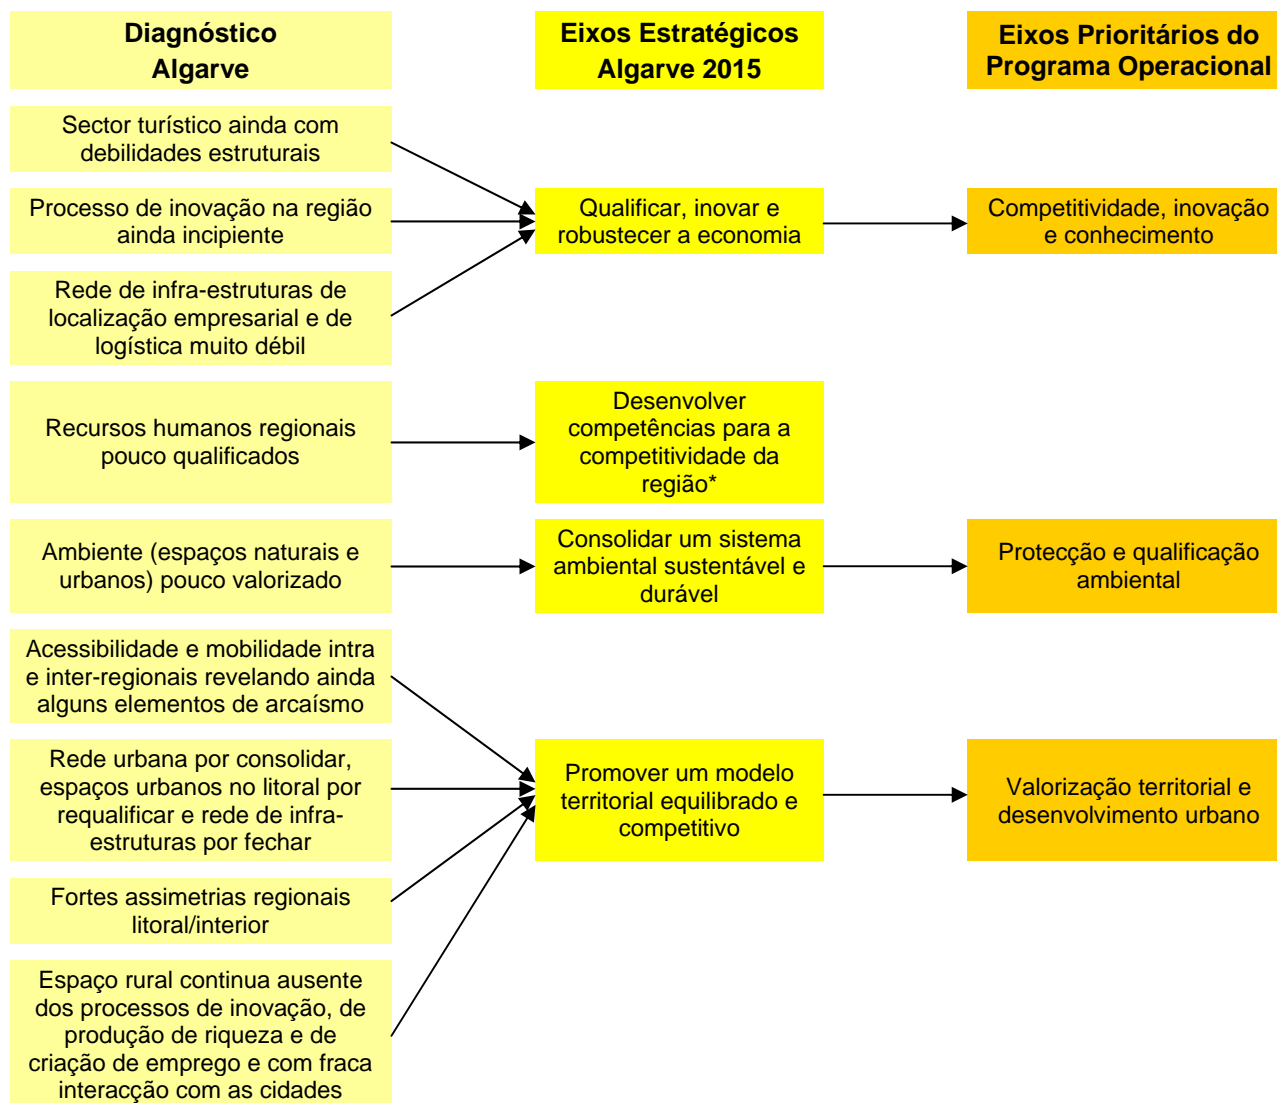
Diagnóstico Algarve

Eixos Estratégicos Algarve 2015

Eixos Prioritários do Programa Operacional

Sector turístico ainda com debilidades estruturais

Processo de inovação na região ainda incipiente

Rede de infra-estruturas de localização empresarial e de logística muito débil

Qualificar, inovar e robustecer a economia

Competitividade, inovação e conhecimento

Recursos humanos regionais pouco qualificados

Desenvolver competências para a competitividade da região*

Ambiente (espaços naturais e urbanos) pouco valorizado

Consolidar um sistema ambiental sustentável e durável

Protecção e qualificação ambiental

Acessibilidade e mobilidade intra e inter-regionais revelando ainda alguns elementos de arcaísmo

Rede urbana por consolidar, espaços urbanos no litoral por requalificar e rede de infra-estruturas por fechar

Fortes assimetrias regionais litoral/interior

Espaço rural continua ausente dos processos de inovação, de produção de riqueza e de criação de emprego e com fraca interacção com as cidades

Promover um modelo territorial equilibrado e competitivo

Valorização territorial e desenvolvimento urbano